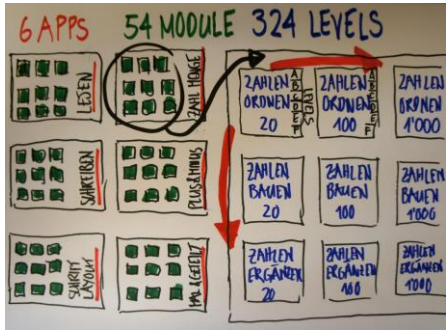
6 APPS 54 MODULE 324 LEVELS

LESEN

ZAHLHOGE

SCHREIBEN

PLUS&MINUS

SCHRIFT LAYOUT

MAL&GETEILT

ZAHLEN ORDNEN 20

A B C D E F

ZAHLEN ORDNEN 100

A B C D E F

ZAHLEN ORDNEN 1'000

ZAHLEN BAUEN 20

ZAHLEN BAUEN 100

ZAHLEN BAUEN 1000

ZAHLEN ERGÄNZEN 20

ZAHLEN ERGÄNZEN 100

ZAHLEN ERGÄNZEN 1000